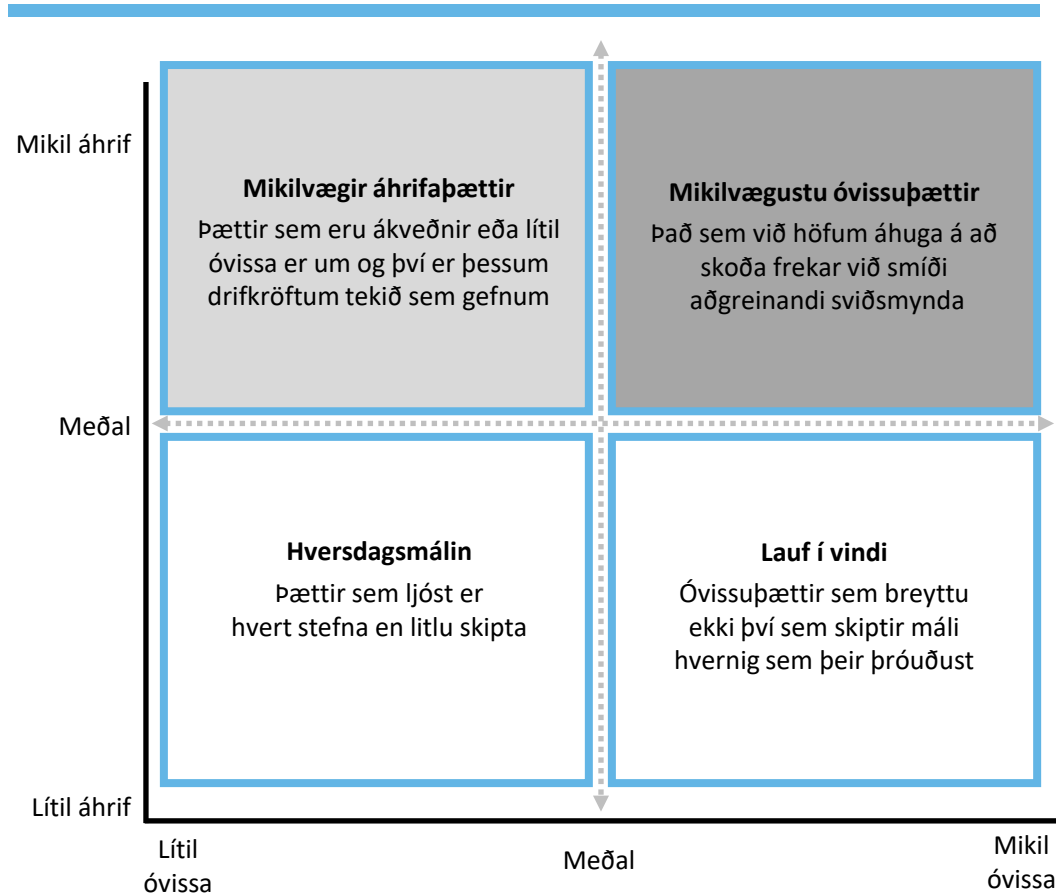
Mikil áhrif

Mikilvægir áhrifaþættir
Þættir sem eru ákveðnir eða lítil óvissa er um og því er þessum drifkröftum tekið sem gefnum

Mikilvægustu óvissuþættir
Það sem við höfum áhuga á að skoða frekar við smíði aðgreinandi sviðsmynda

Meðal

Hversdagsmálin
Þættir sem ljóst er hvert stefna en litlu skipta

Lauf í vindi
Óvissuþættir sem breyttu ekki því sem skiptir máli hvernig sem þeir þróuðust

Lítil áhrif

Lítil óvissa

Meðal

Mikil óvissa